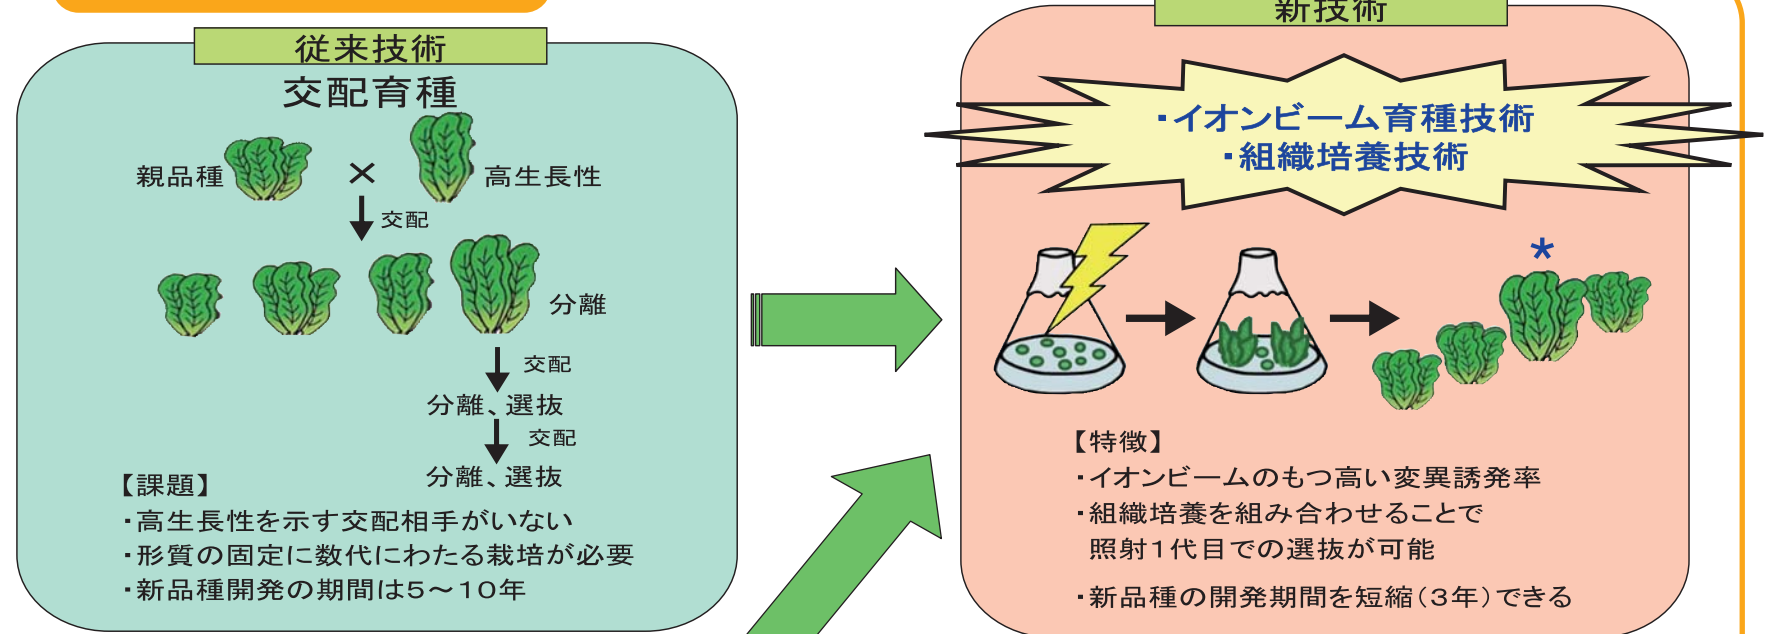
従来技術

交配育種

親品種 × 高生長性

交配

分離

交配

分離、選抜

交配

分離、選抜

【課題】
・高生長性を示す交配相手がいない
・形質の固定に数代にわたる栽培が必要
・新品種開発の期間は5～10年

新技術

・イオンビーム育種技術
・組織培養技術

*

【特徴】
・イオンビームのもつ高い変異誘発率
・組織培養を組み合わせることで照射1代目での選抜が可能
・新品種の開発期間を短縮（3年）できる